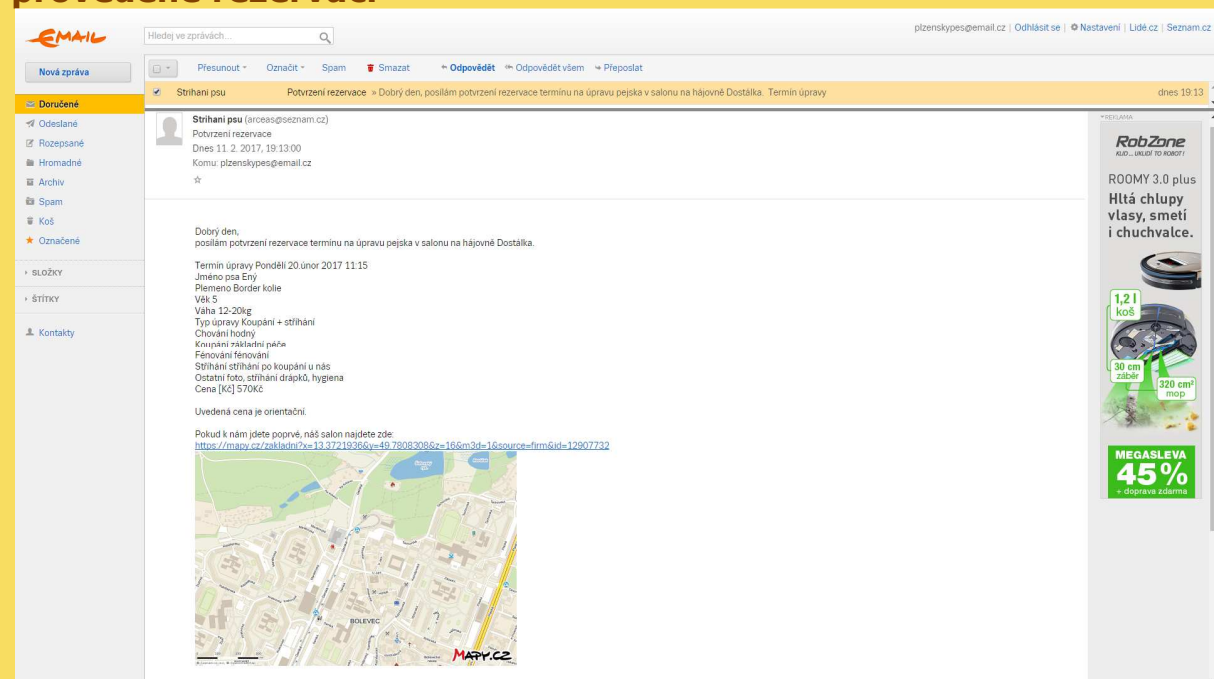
provedené rezervace

EMAIL

Hledej ve zprávách...

plzenskypes@email.cz | Odhlásit se | Nastavení | Lidé.cz | Seznam.cz

Nová zpráva

Přesunout · Označit · Spam · Smazat · Odpovědět · Odpovědět všem · Přeposlat

Doručené
Odeslané
Rozepsané
Hromadné
Archiv
Spam
Koš
Označené

SLOŽKY

ŠTÍTKY

Kontakty

Strihani psu | Potvrzení rezervace » Dobrý den, posílám potvrzení rezervace termínu na úpravu pejska v salonu na hájovně Dostálka. Termín úpravy | dnes 19:13

Strihani psu (arceas@seznam.cz)
Potvrzení rezervace
Dnes 11. 2. 2017, 19:13:00
Komu: plzenskypes@email.cz

Dobrý den,
posílám potvrzení rezervace termínu na úpravu pejska v salonu na hájovně Dostálka.

Termín úpravy Pondělí 20.únor 2017 11:15
Jméno psa Eny
Plemeno Border kolie
Věk 5
Váha 12-20kg
Typ úpravy Koupání + stříhání
Chování hodný
Koupání základní péče
Fénování fénování
Stříhání stříhání po koupání u nás
Ostatní foto, stříhání drápků, hygiena
Cena [Kč] 570Kč

Uvedená cena je orientační.

Pokud k nám jdete poprvé, náš salon najdete zde:
https://mapy.cz/zakladni?x=13.3721936&y=49.7808308&z=16&m3d=1&source=firm&id=12907732

BOLEVEC
MAPY.CZ

REKLAMA
RobZone
KUD... UKLIDÍ TO ROBOT!
ROOMY 3.0 plus
Hltá chlupy vlasy, smetí i chuchvalce.
1,2 l koš
30 cm záběr
320 cm² mop
MEGASLEVA
45 %
+ doprava zdarma